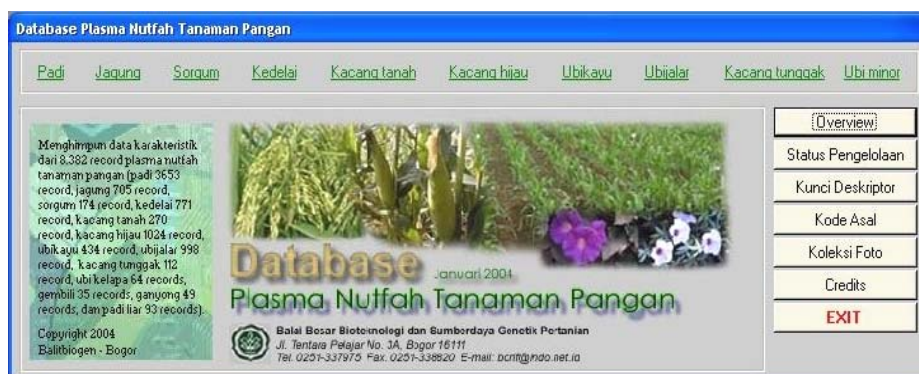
Database Plasma Nutfah Tanaman Pangan

Padi Jagung Sorgum Kedelai Kacang tanah Kacang hijau Ubikayu Ubijalar Kacang tunggak Ubi minor

Menghimpun data karakteristik dari 8.382 record plasma nutfah tanaman pangan (padi 3653 record, jagung 705 record, sorgum 174 record, kedelai 771 record, kacang tanah 270 record, kacang hijau 1024 record, ubikayu 434 record, ubijalar 998 record, kacang tunggak 112 record, ubi kelapa 64 records, gembili 35 records, ganyong 49 records, dan padi liar 93 records).

Copyright 2004
Balitbiogen - Bogor

Database Januari 2004
Plasma Nutfah Tanaman Pangan

Balai Besar Bioteknologi dan Sumberdaya Genetik Pertanian
Jl. Tentara Pelajar No. 3A, Bogor 16111
Tel. 0251-337975 Fax. 0251-338820 E-mail: bcrift@indo.net.id

Overview
Status Pengelolaan
Kunci Deskriptor
Kode Asal
Koleksi Foto
Credits
EXIT